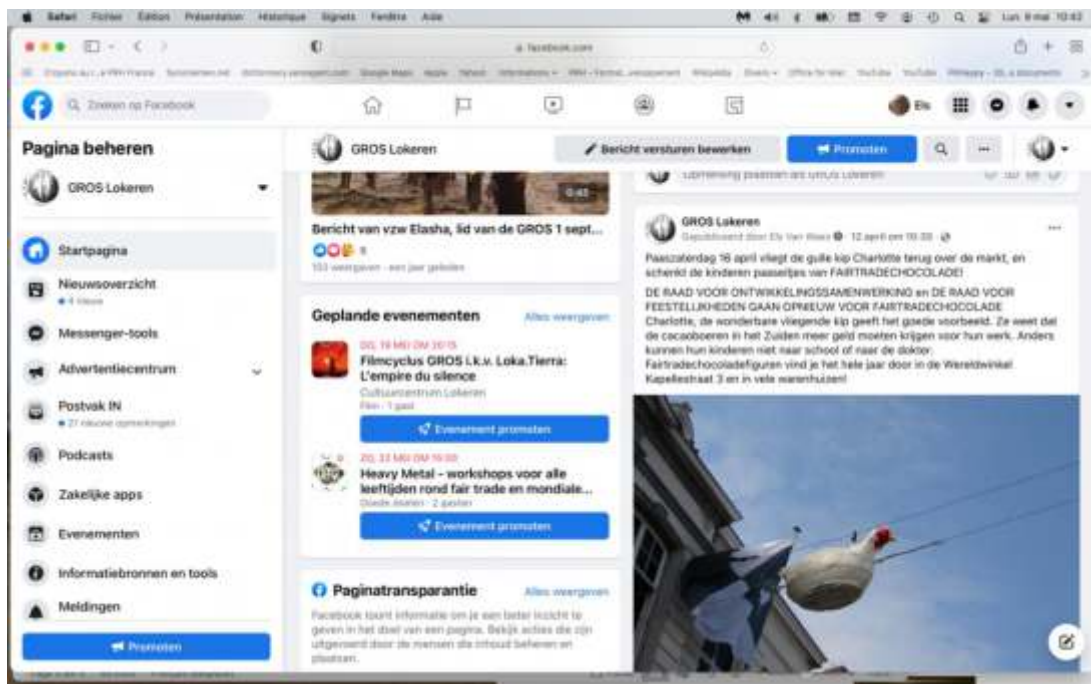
Safari Fichier Édition Présentation Historique Signets Fenêtre Aide

Lun 9 mai 10:42

facebook.com

Zoeken op Facebook

Els

Pagina beheren

GROS Lokeren

Startpagina

Nieuwsoverzicht

Messenger-tools

Advertentiecentrum

Postvak IN

Podcasts

Zakelijke apps

Evenementen

Informatiebronnen en tools

Meldingen

Promoten

GROS Lokeren

Bericht versturen bewerken

Promoten

Bericht van vzw Elasha, lid van de GROS 1 sept...

Geplande evenementen

Alles weergeven

DO, 19 MEI OM 20:15

Filmcyclus GROS i.k.v. Loka.Tierra: L'empire du silence

Cultuurcentrum Lokeren

Evenement promoten

ZO, 22 MEI OM 10:00

Heavy Metal – workshops voor alle leeftijden rond fair trade en mondiale...

Evenement promoten

Paginatransparantie

Alles weergeven

Facebook toont informatie om je een beter inzicht te geven in het doel van een pagina. Bekijk acties die zijn uitgevoerd door de mensen die inhoud beheren en plaatsen.

GROS Lokeren

Gepubliceerd door Els Van Wees · 12 april om 10:33

Paaszaterdag 16 april vliegt de gulle kip Charlotte terug over de markt, en schenkt de kinderen paaseitjes van FAIRTRADECHOCOLADE!

DE RAAD VOOR ONTWIKKELINGSSAMENWERKING en DE RAAD VOOR FEESTELIJKHEDEN GAAN OPNIEUW VOOR FAIRTRADECHOCOLADE
Charlotte, de wonderbare vliegende kip geeft het goede voorbeeld. Ze weet dat de cacaoboeren in het Zuiden meer geld moeten krijgen voor hun werk. Anders kunnen hun kinderen niet naar school of naar de dokter. Fairtradechocoladefiguren vind je het hele jaar door in de Wereldwinkel Kapellestraat 3 en in vele warenhuizen!